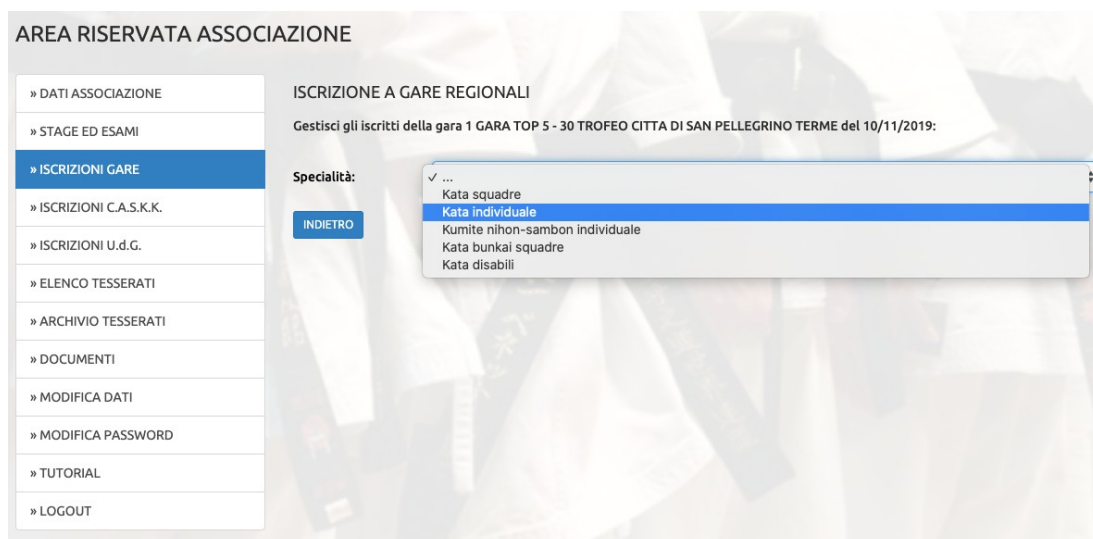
AREA RISERVATA ASSOCIAZIONE

» DATI ASSOCIAZIONE
» STAGE ED ESAMI
» ISCRIZIONI GARE
» ISCRIZIONI C.A.S.K.K.
» ISCRIZIONI U.d.G.
» ELENCO TESSERATI
» ARCHIVIO TESSERATI
» DOCUMENTI
» MODIFICA DATI
» MODIFICA PASSWORD
» TUTORIAL
» LOGOUT

ISCRIZIONE A GARE REGIONALI

Gestisci gli iscritti della gara 1 GARA TOP 5 - 30 TROFEO CITTA DI SAN PELLEGRINO TERME del 10/11/2019:

Specialità:

✓ ...
Kata squadre
Kata individuale
Kumite nihon-sambon individuale
Kata bunkai squadre
Kata disabili

INDIETRO